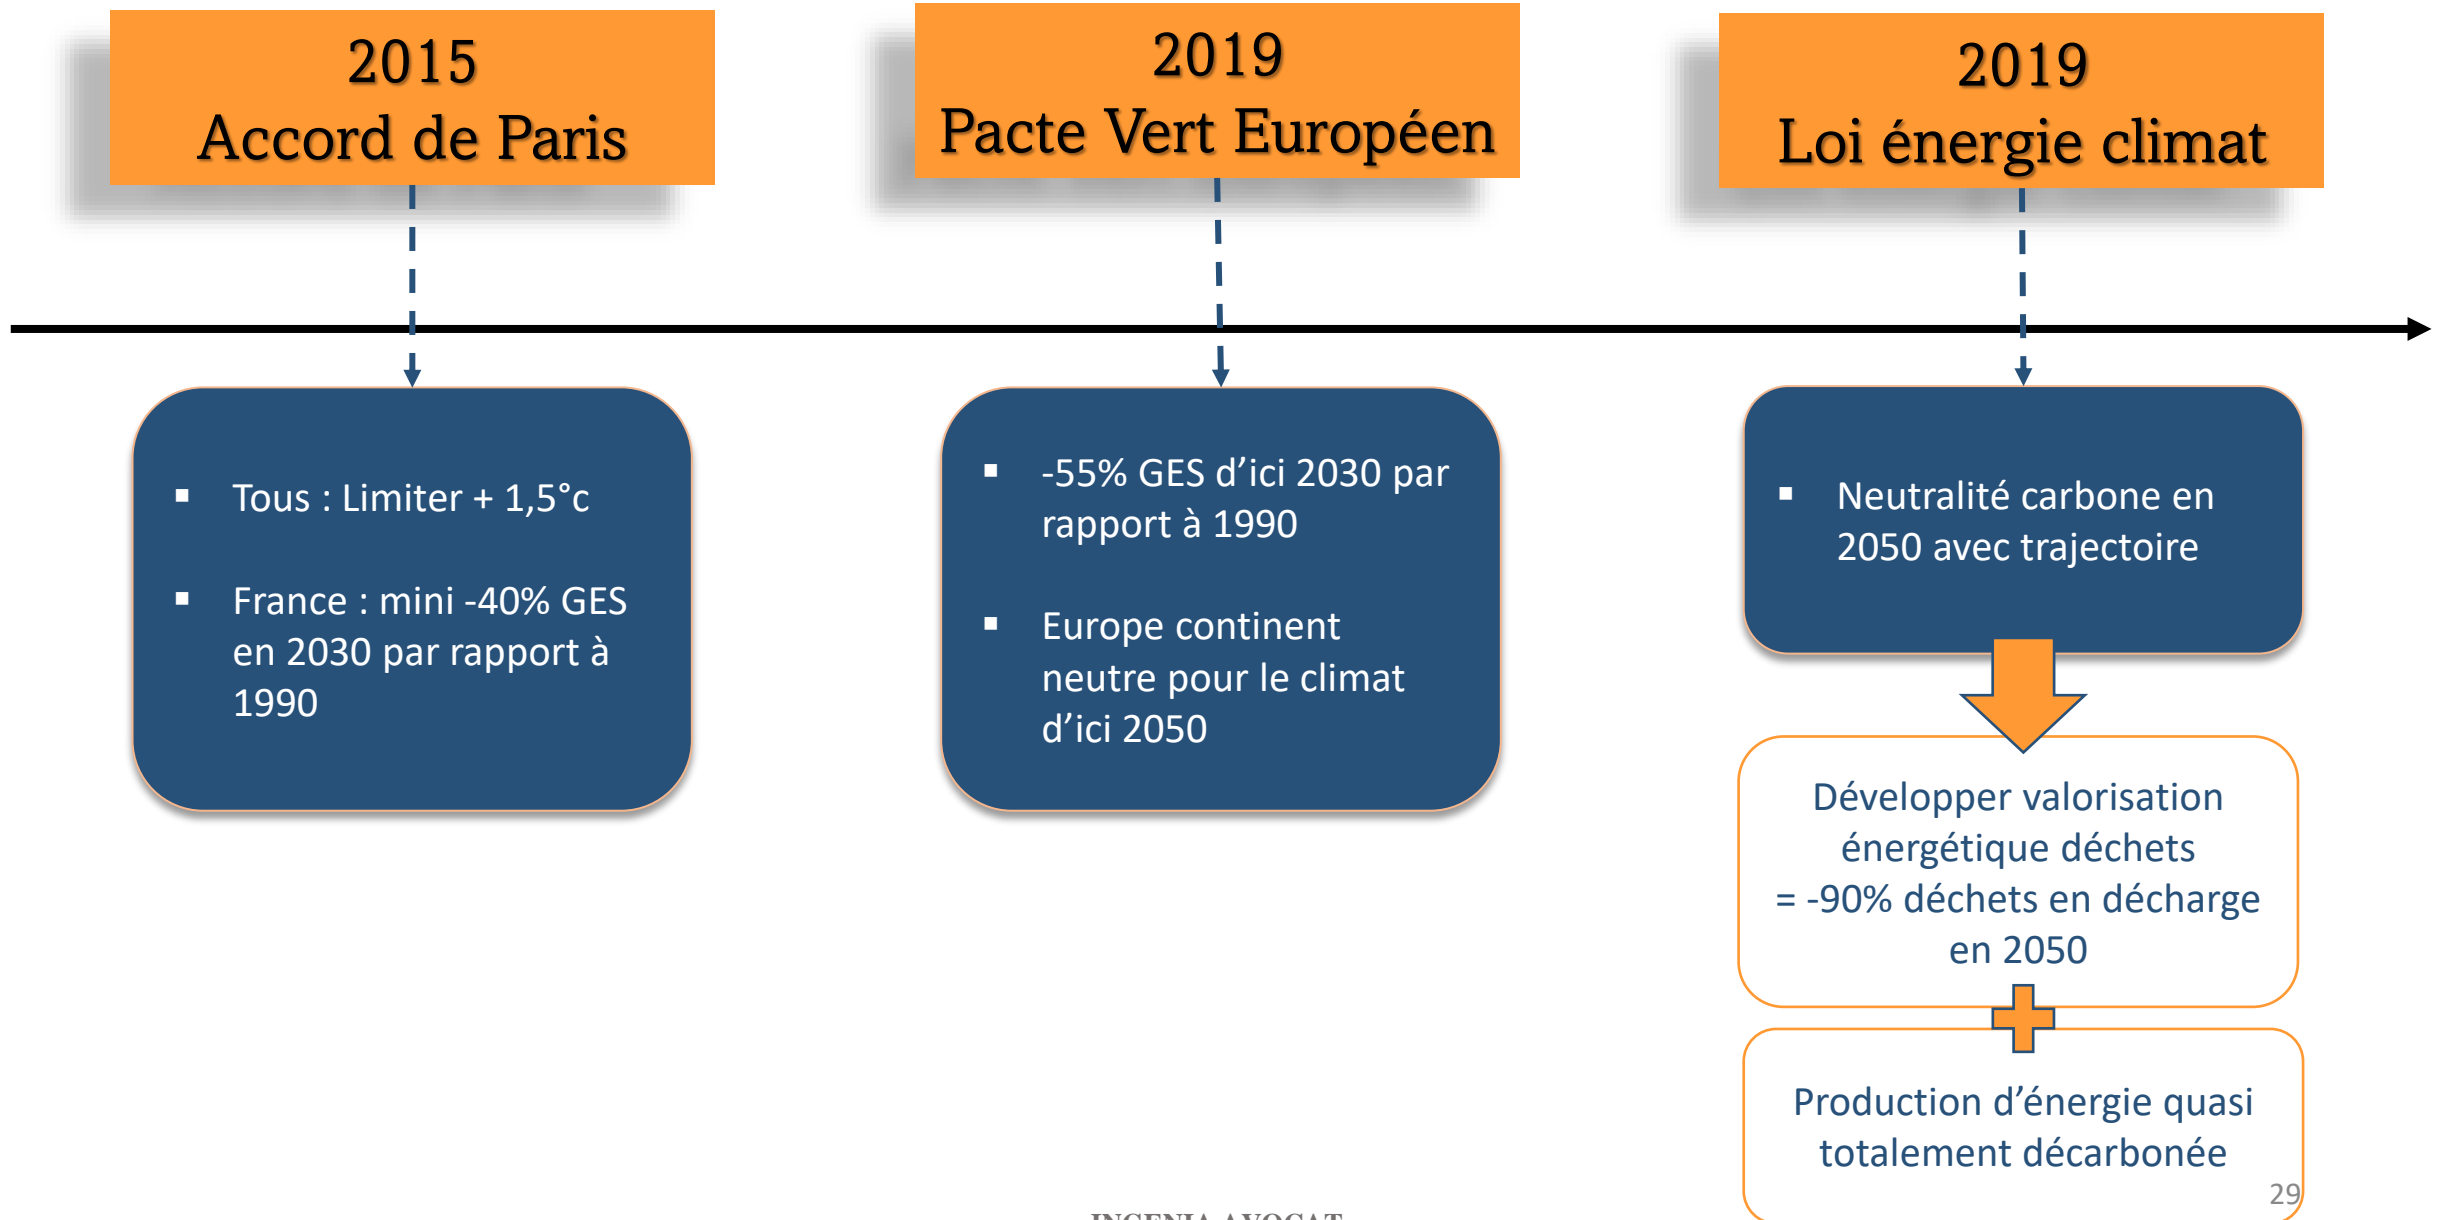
2015
Accord de Paris

2019
Pacte Vert Européen

2019
Loi énergie climat

- Tous : Limiter + 1,5°c
- France : mini -40% GES en 2030 par rapport à 1990

- -55% GES d’ici 2030 par rapport à 1990
- Europe continent neutre pour le climat d’ici 2050

- Neutralité carbone en 2050 avec trajectoire

Développer valorisation énergétique déchets
= -90% déchets en décharge en 2050

Production d’énergie quasi totalement décarbonée

29

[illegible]